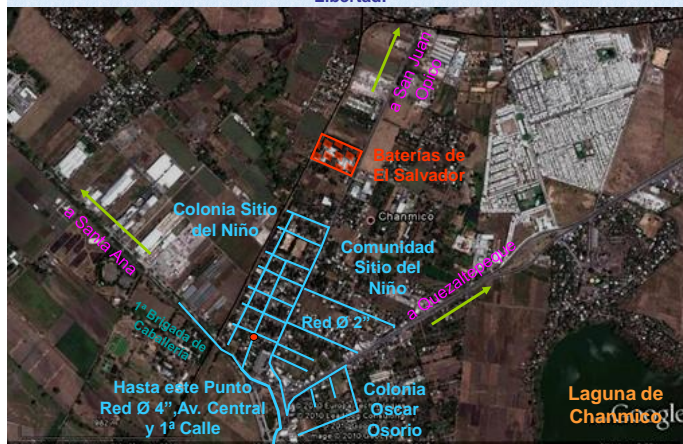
Libertad.

a San Juan Opico

Baterías de El Salvador

Chanmico

Colonia Sitio del Niño

a Santa Ana

Comunidad Sitio del Niño

a Quezaltepeque

1ª Brigada de caballería

Red Ø 2"

Hasta este Punto Red Ø 4",Av. Central y 1ª Calle

Colonia Oscar Osorio

Laguna de Chanmico

Google